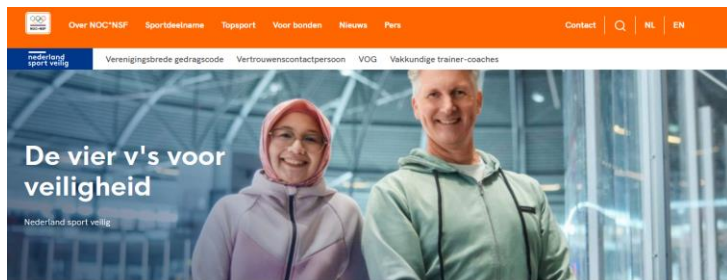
NOC*NSF

Over NOC*NSF Sportdeelname Topsport Voor bonden Nieuws Pers Contact NL EN

nederland sport veilig

Verenigingsbrede gedragscode Vertrouwenscontactpersoon VOG Vakkundige trainer-coaches

De vier v's voor veiligheid

Nederland sport veilig